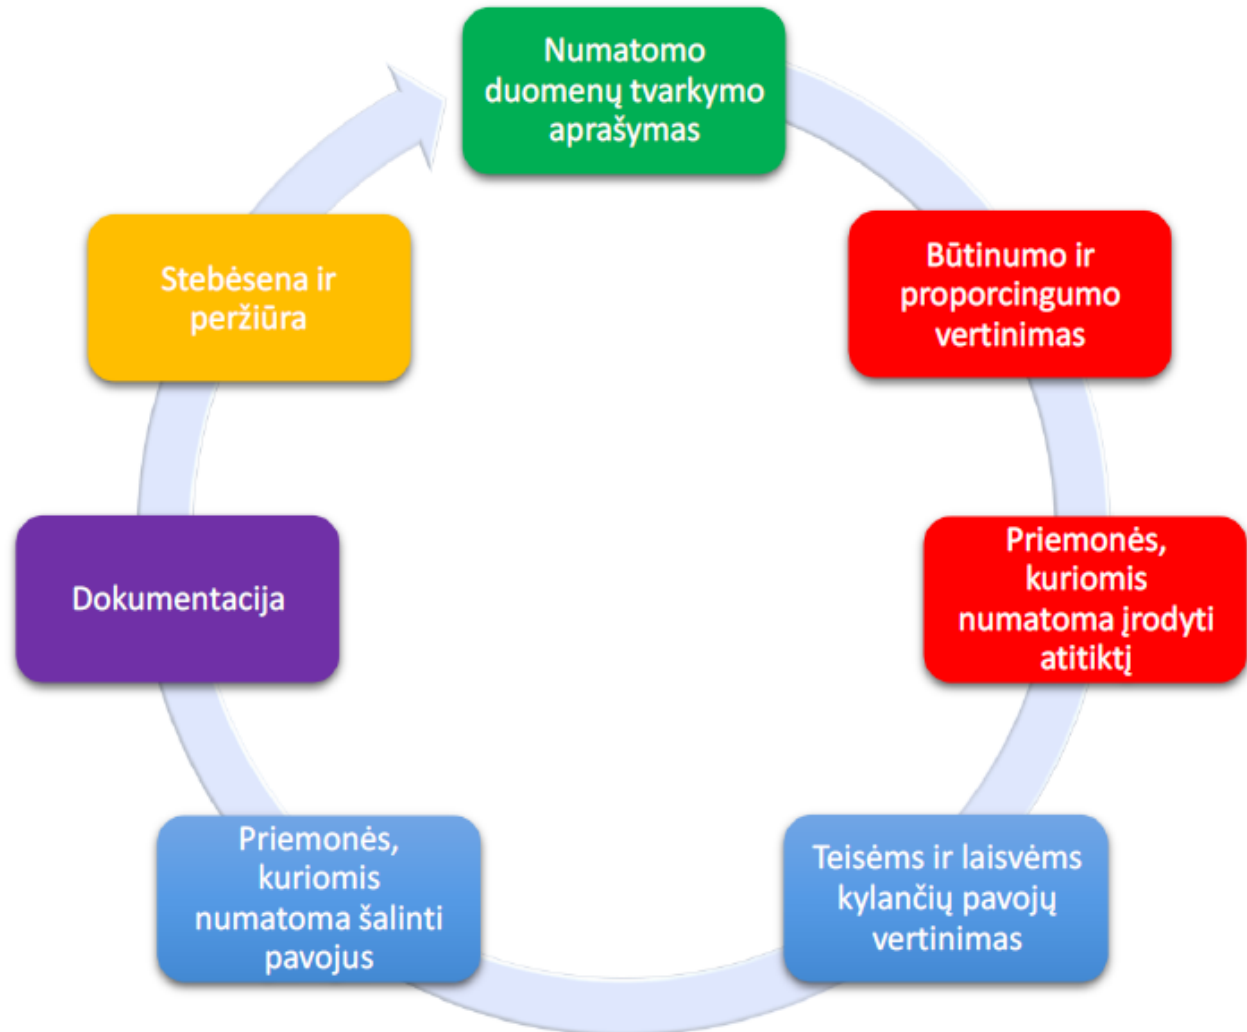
Numatomo duomenų tvarkymo aprašymas

Būtinumo ir proporcingumo vertinimas

Priemonės, kuriomis numatoma įrodyti atitiktį

Teisėms ir laisvėms kylančių pavojų vertinimas

Priemonės, kuriomis numatoma šalinti pavojus

Dokumentacija

Stebėsena ir peržiūra